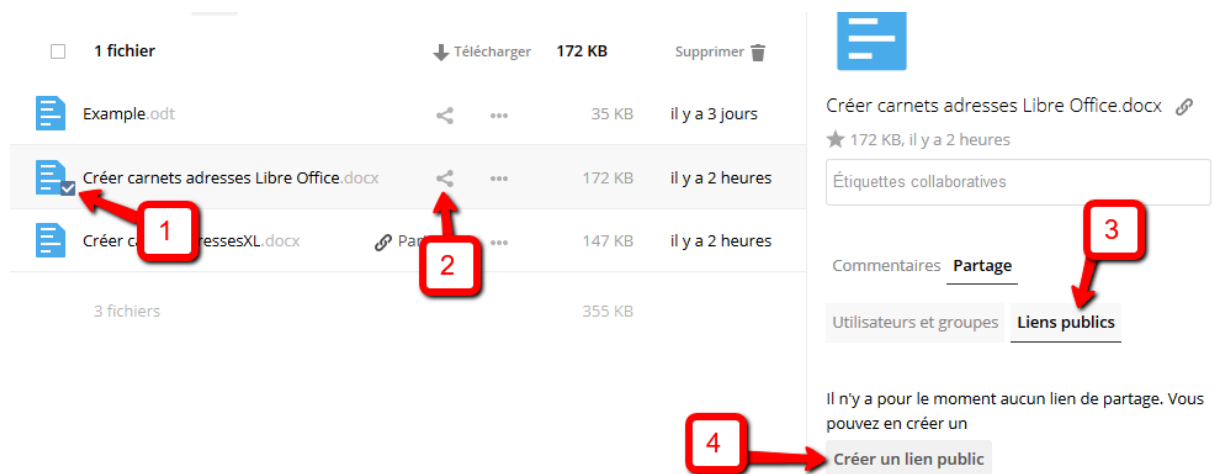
1 fichier

Télécharger

172 KB

Supprimer

Example.odt

35 KB

il y a 3 jours

Créer carnets adresses Libre Office.docx

172 KB

il y a 2 heures

Créer ca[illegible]ressesXL.docx

Par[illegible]

147 KB

il y a 2 heures

3 fichiers

355 KB

1

2

Créer carnets adresses Libre Office.docx

172 KB, il y a 2 heures

Étiquettes collaboratives

3

Commentaires Partage

Utilisateurs et groupes Liens publics

Il n'y a pour le moment aucun lien de partage. Vous pouvez en créer un

4

Créer un lien public